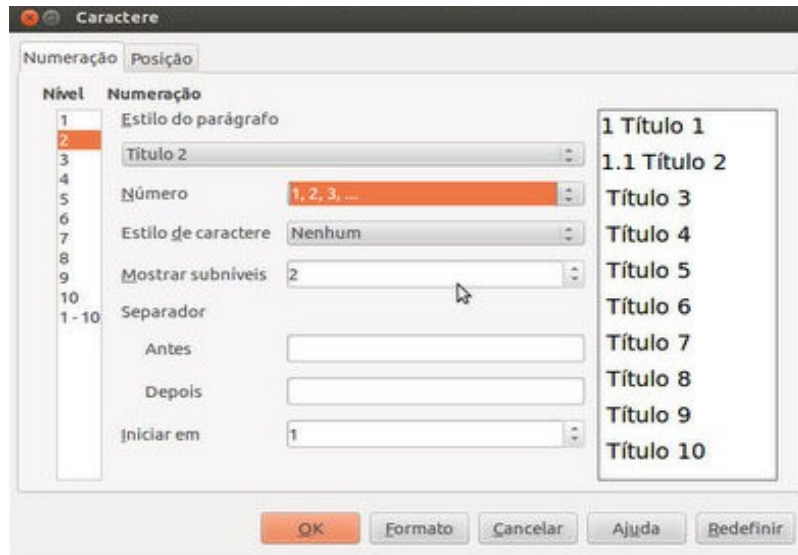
Caractere

Numeração Posição

Nível
1
2
3
4
5
6
7
8
9
10
1 - 10

Numeração
Estilo do parágrafo
Título 2
Número 1, 2, 3, ...
Estilo de caractere Nenhum
Mostrar subníveis 2
Separador
Antes
Depois
Iniciar em 1

1 Título 1
1.1 Título 2
Título 3
Título 4
Título 5
Título 6
Título 7
Título 8
Título 9
Título 10

OK Formato Cancelar Ajuda Redefinir